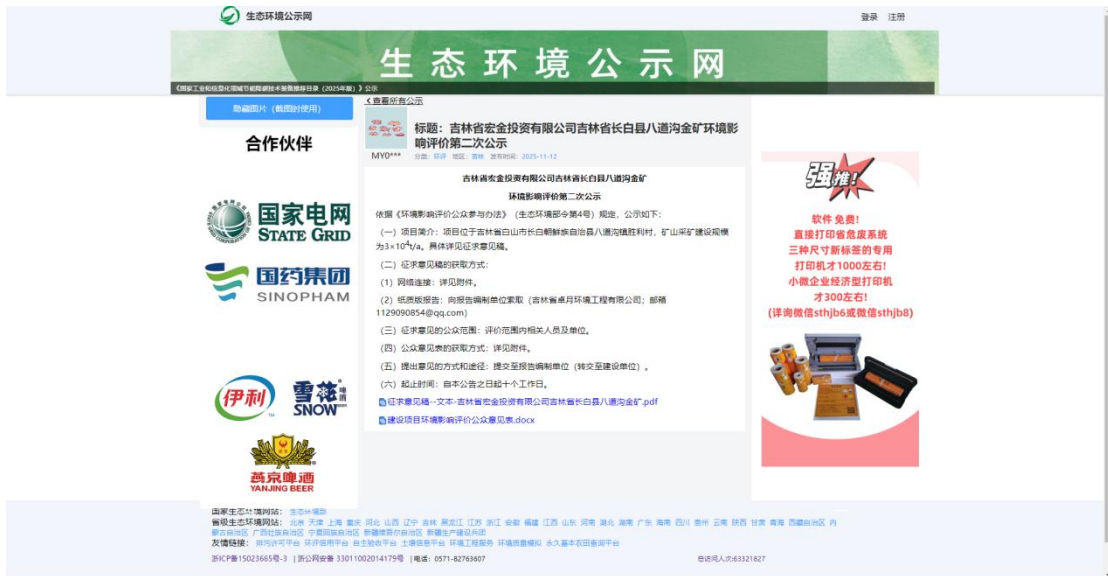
生态环境公示网

登录 注册

生 态 环 境 公 示 网

《国家工业和信息化领域节能降碳技术装备推荐目录（2025年版）》公示

隐藏图片（截图时使用）

合作伙伴

国家电网
STATE GRID

国药集团
SINOPHAM

伊利

雪花
SNOW

燕京啤酒
YANJING BEER

＜查看所有公示

MY0***

标题：吉林省宏金投资有限公司吉林省长白县八道沟金矿环境影响评价第二次公示

分类：环评 地区：吉林 发布时间：2025-11-12

吉林省宏金投资有限公司吉林省长白县八道沟金矿

环境影响评价第二次公示

依据《环境影响评价公众参与办法》（生态环境部令第4号）规定，公示如下：

（一）项目简介：项目位于吉林省白山市长白朝鲜族自治县八道沟镇胜利村，矿山采矿建设规模为$3\times10^4t/a$。具体详见征求意见稿。

（二）征求意见稿的获取方式：

（1）网络连接：详见附件。

（2）纸质版报告：向报告编制单位索取（吉林省卓月环境工程有限公司；邮箱1129090854@qq.com）

（三）征求意见的公众范围：评价范围内相关人员及单位。

（四）公众意见表的获取方式：详见附件。

（五）提出意见的方式和途径：提交至报告编制单位（转交至建设单位）。

（六）起止时间：自本公告之日起十个工作日。

征求意见稿--文本-吉林省宏金投资有限公司吉林省长白县八道沟金矿.pdf

建设项目环境影响评价公众意见表.docx

强推!

软件免费!
直接打印省危废系统
三种尺寸新标签的专用
打印机才1000左右!
小微企业经济型打印机
才300左右!
(详询微信sthjb6或微信sthjb8)

国家生态环境网站： 生态环境部
省级生态环境网站： 北京 天津 上海 重庆 河北 山西 辽宁 吉林 黑龙江 江苏 浙江 安徽 福建 江西 山东 河南 湖北 湖南 广东 海南 四川 贵州 云南 陕西 甘肃 青海 西藏自治区 内蒙古自治区 广西壮族自治区 宁夏回族自治区 新疆维吾尔自治区 新疆生产建设兵团
友情链接： 排污许可平台 环评信用平台 自主验收平台 土壤信息平台 环境工程服务 环境质量模拟 永久基本农田查询平台

浙ICP备15023665号-3 | 浙公网安备 33011002014179号 | 电话：0571-82763607

总访问人次:63321827